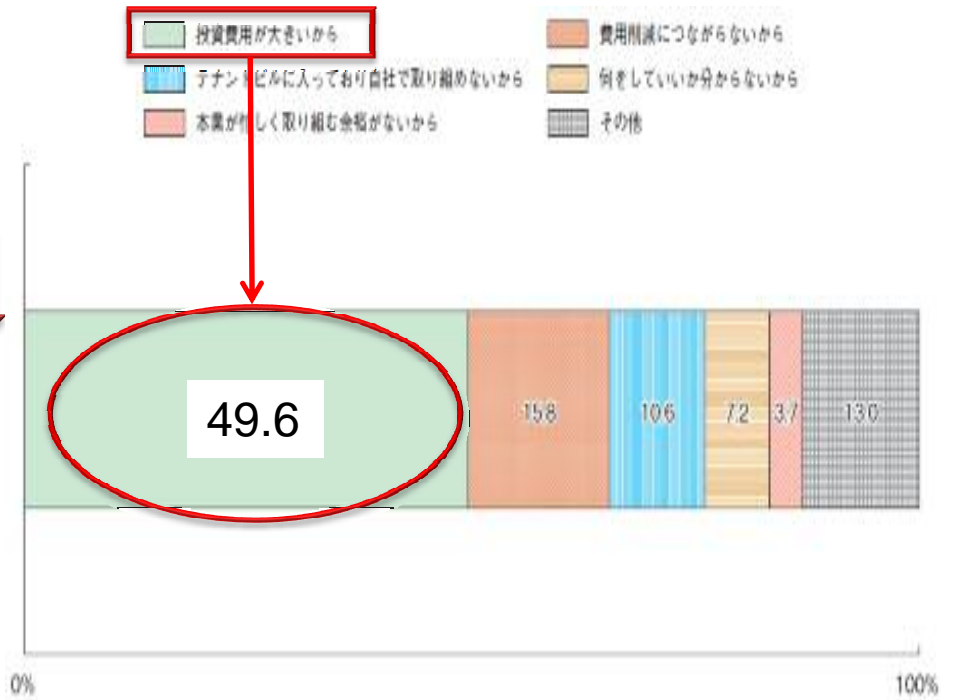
投資費用が大きいから
費用削減につながらないから
テナントビルに入っており自社で取り組めないから
何をしていいか分からないから
本業が忙しく取り組む余裕がないから
その他

49.6
15.8
10.6
7.2
3.7
13.0

0%
100%